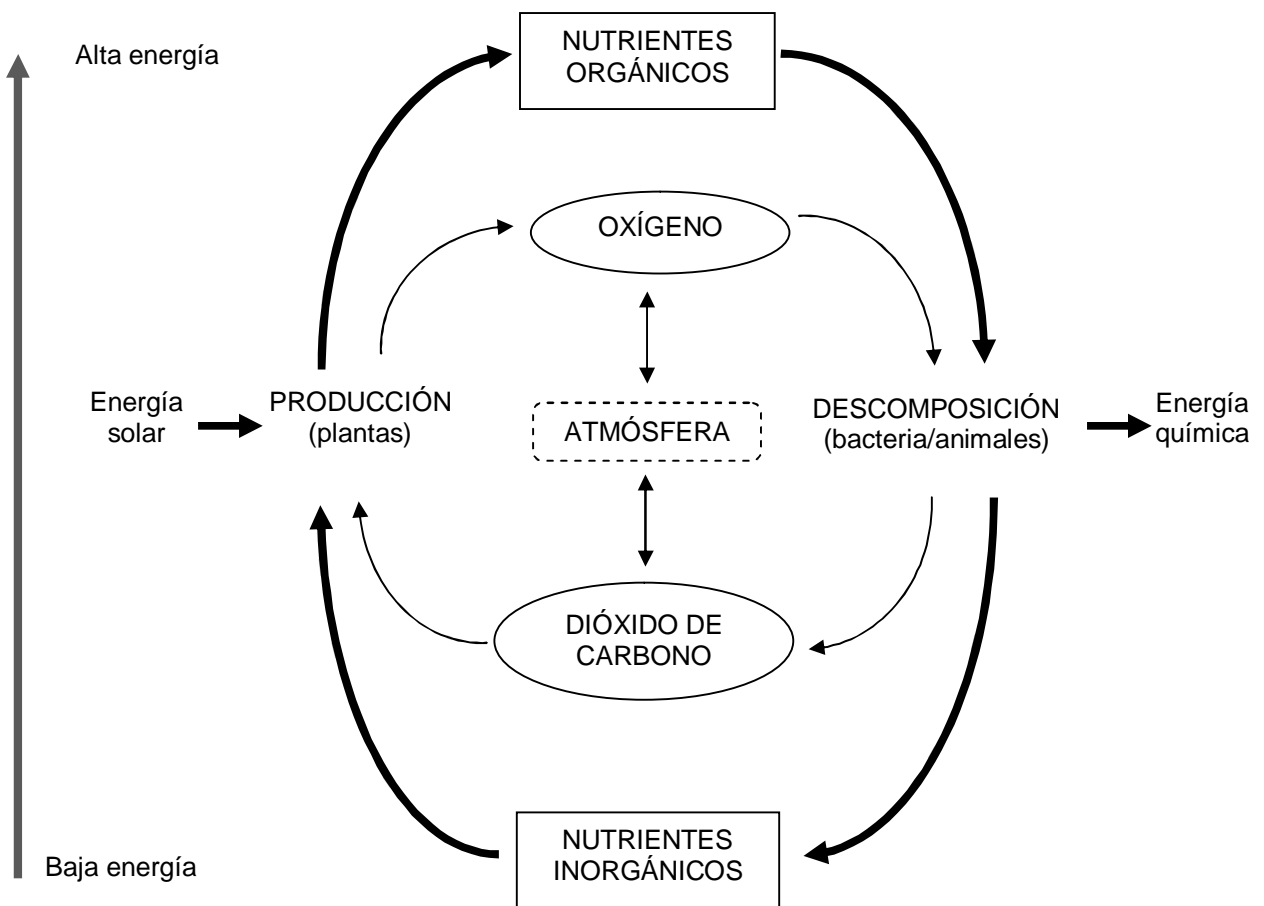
Alta energía

NUTRIENTES ORGÁNICOS

OXÍGENO

Energía solar

PRODUCCIÓN (plantas)

ATMÓSFERA

DESCOMPOSICIÓN (bacteria/animales)

Energía química

DIÓXIDO DE CARBONO

NUTRIENTES INORGÁNICOS

Baja energía